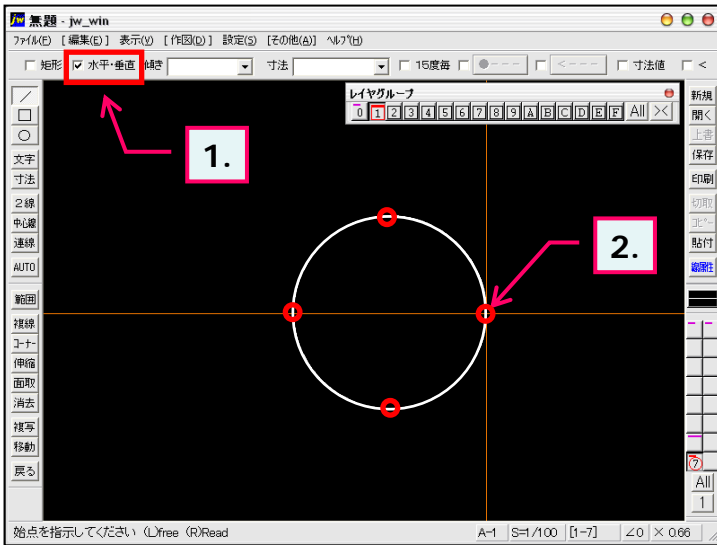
Jw 無題 - jw_win

ファイル(F) [編集(E)] 表示(V) [作図(D)] 設定(S) [その他(A)] ヘルプ(H)

矩形 ✓ 水平・垂直 傾き 寸法 15度毎 寸法値 <

1.

2.

レイヤグループ

0 1 2 3 4 5 6 7 8 9 A B C D E F All ><

文字
寸法
２線
中心線
連線
AUTO
範囲
複線
コーナー
伸縮
面取
消去
複写
移動
戻る

新規
開く
上書
保存
印刷
切取
コピー
貼付
線属性
7
All
1

始点を指示してください (L)free (R)Read

A-1 S=1/100 [1-7] ∠0 × 0.66